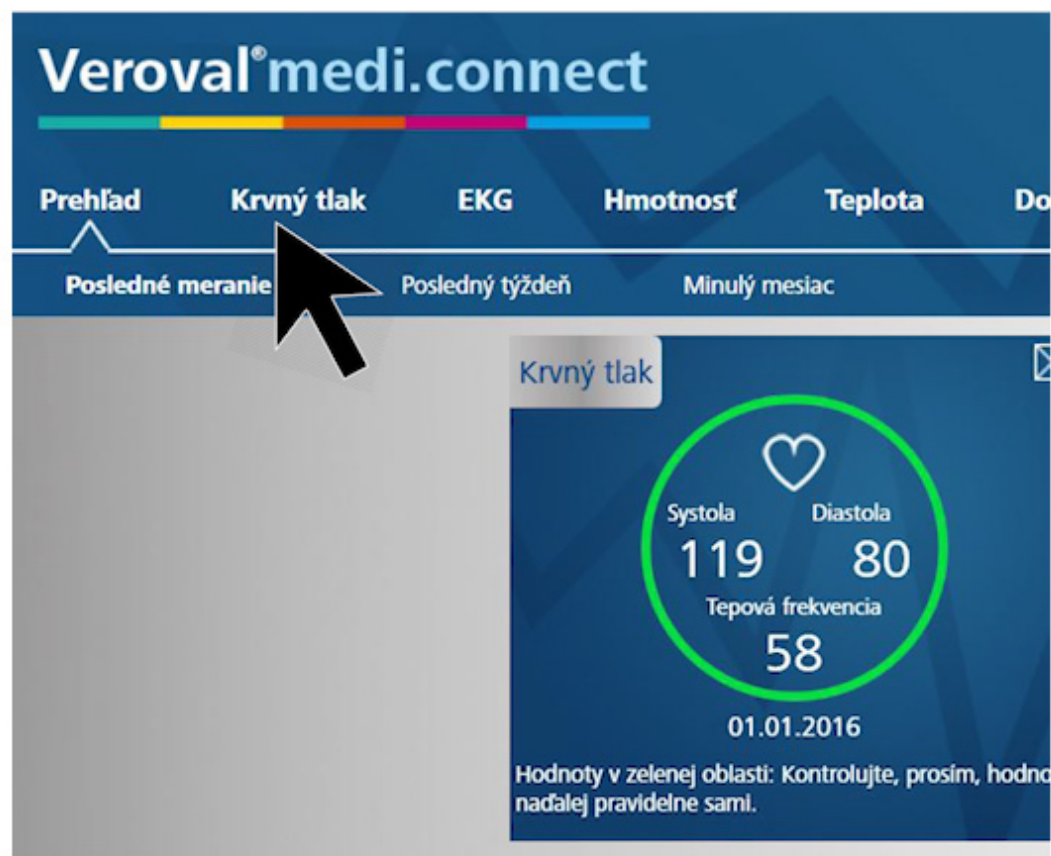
Veroval® medi.connect

Prehľad Krvný tlak EKG Hmotnosť Teplota Do

Posledné meranie Posledný týždeň Minulý mesiac

Krvný tlak

Systola Diastola
119 80
Tepová frekvencia
58

01.01.2016

Hodnoty v zelenej oblasti: Kontrolujte, prosím, hodno naďalej pravidelne sami.